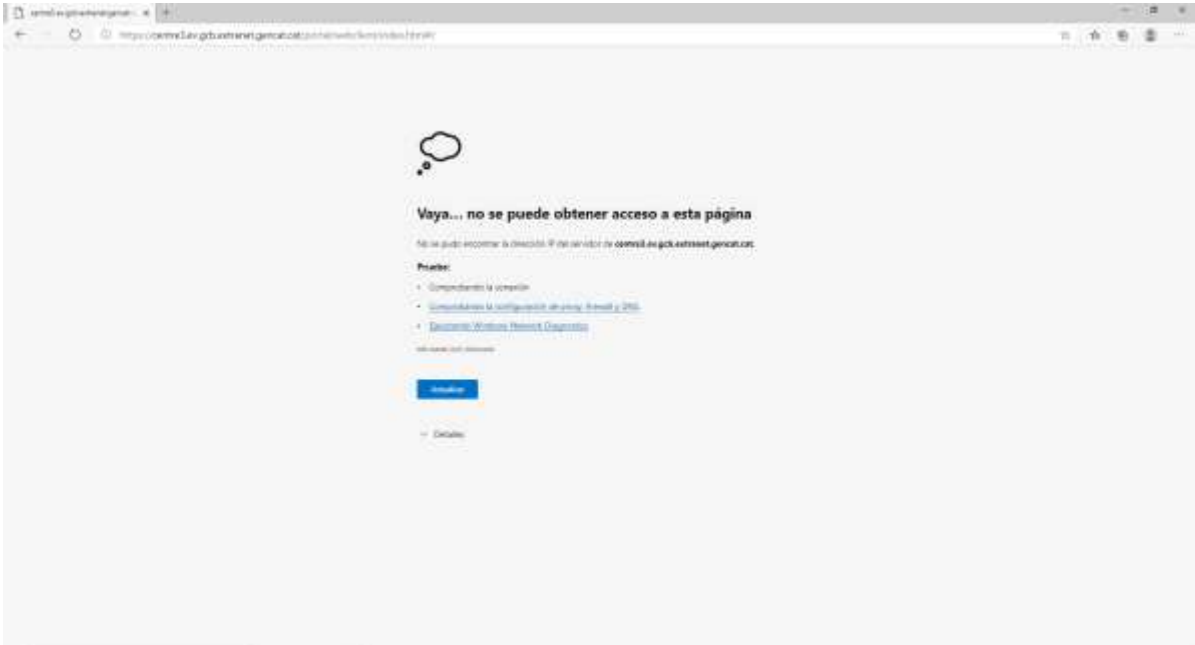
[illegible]

https://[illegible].gencat.cat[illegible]

Vaya... no se puede obtener acceso a esta página

No se pudo encontrar la dirección IP del servidor de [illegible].gencat.cat.

Prueba:

• Comprobando la conexión

• Comprobando la configuración del proxy, firewall y DNS

• Ejecutando Windows Network Diagnostics

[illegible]

Actualizar

Detalles